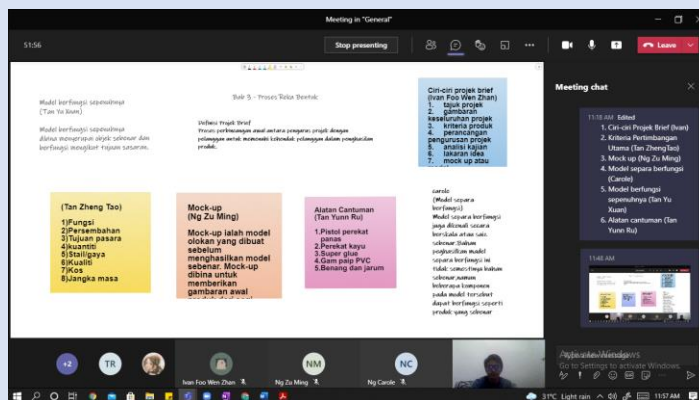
Meeting in "General"

51:56

Stop presenting

Leave

Model berfungsi sepenuhnya
(Tan Yu Xuan)

Model berfungsi sepenuhnya
dibina menyerupai objek sebenar dan berfungsi mengikut tujuan sasaran.

Bab 3 - Proses Reka Bentuk

Definisi Projek Brief
Proses perbincangan awal antara pengurus projek dengan pelanggan untuk memenuhi kehendak pelanggan dalam penghasilan produk.

Ciri-ciri projek brief
(Ivan Foo Wen Zhan)
1. tajuk projek
2. gambaran keseluruhan projek
3. kriteria produk
4. perancangan pengurusan projek
5. analisi kajian
6. lakaran idea
7. mock up atau

(Tan Zheng Tao)

1)Fungsi
2)Persembahan
3)Tujuan pasara
4)kuantiti
5)Stail/gaya
6)Kualiti
7)Kos
8)Jangka masa

Mock-up
(Ng Zu Ming)

Mock-up ialah model olokan yang dibuat sebelum menghasilkan model sebenar. Mock-up dibina untuk memberikan gambaran awal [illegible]

Alatan Cantuman
(Tan Yunn Ru)

1.Pistol perekat panas
2.Perekat kayu
3.Super glue
4.Gam paip PVC
5.Benang dan jarum

carole
(Model separa berfungsi)
Model separa berfungsi juga dikenali sebagai berskala atau saiz sebenar.Dalam penghasilan model separa berfungsi ini tidak semestinya bahan sebenar,namun beberapa komponen pada model tersebut dapat berfungsi seperti produk yang sebenar

Meeting chat

11:18 AM Edited
1. Ciri-ciri Projek Brief (Ivan)
2. Kriteria Pertimbangan Utama (Tan ZhengTao)
3. Mock up (Ng Zu Ming)
4. Model separa berfungsi (Carole)
5. Model berfungsi sepenuhnya (Tan Yu Xuan)
6. Alatan cantuman (Tan Yunn Ru)

11:48 AM

+2
TR
Ivan Foo Wen Zhan
NM
Ng Zu Ming
NC
Ng Carole

Activate Windows
Go to Settings to activate Windows.

31°C Light rain
11:57 AM